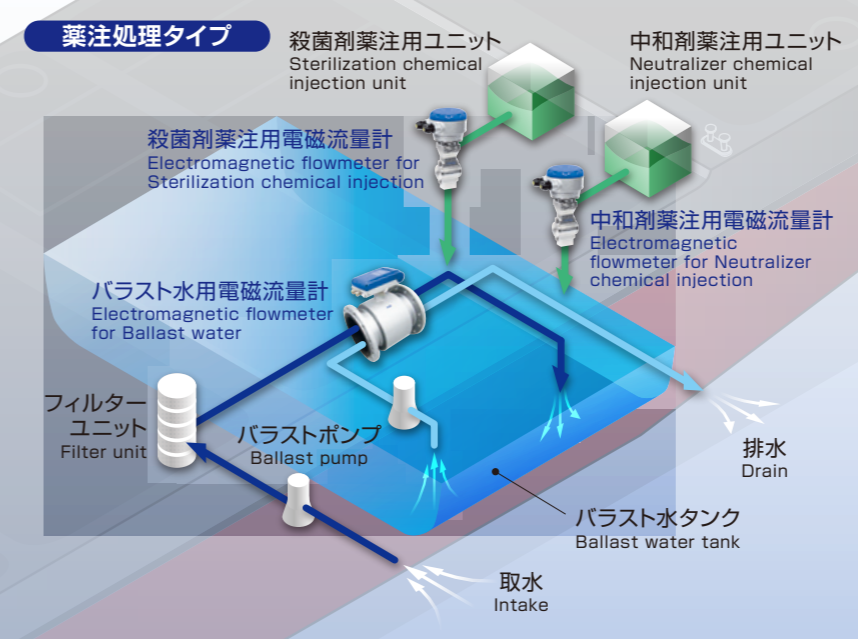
薬注処理タイプ

殺菌剤薬注用ユニット
Sterilization chemical injection unit

中和剤薬注用ユニット
Neutralizer chemical injection unit

殺菌剤薬注用電磁流量計
Electromagnetic flowmeter for Sterilization chemical injection

中和剤薬注用電磁流量計
Electromagnetic flowmeter for Neutralizer chemical injection

バラスト水用電磁流量計
Electromagnetic flowmeter for Ballast water

フィルターユニット
Filter unit

バラストポンプ
Ballast pump

排水
Drain

バラスト水タンク
Ballast water tank

取水
Intake